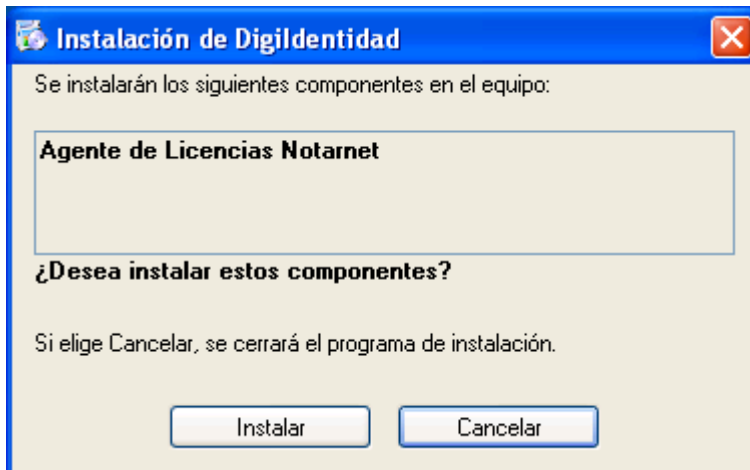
Instalación de DigiIdentidad

Se instalarán los siguientes componentes en el equipo:

Agente de Licencias Notarnet

¿Desea instalar estos componentes?

Si elige Cancelar, se cerrará el programa de instalación.

Instalar

Cancelar